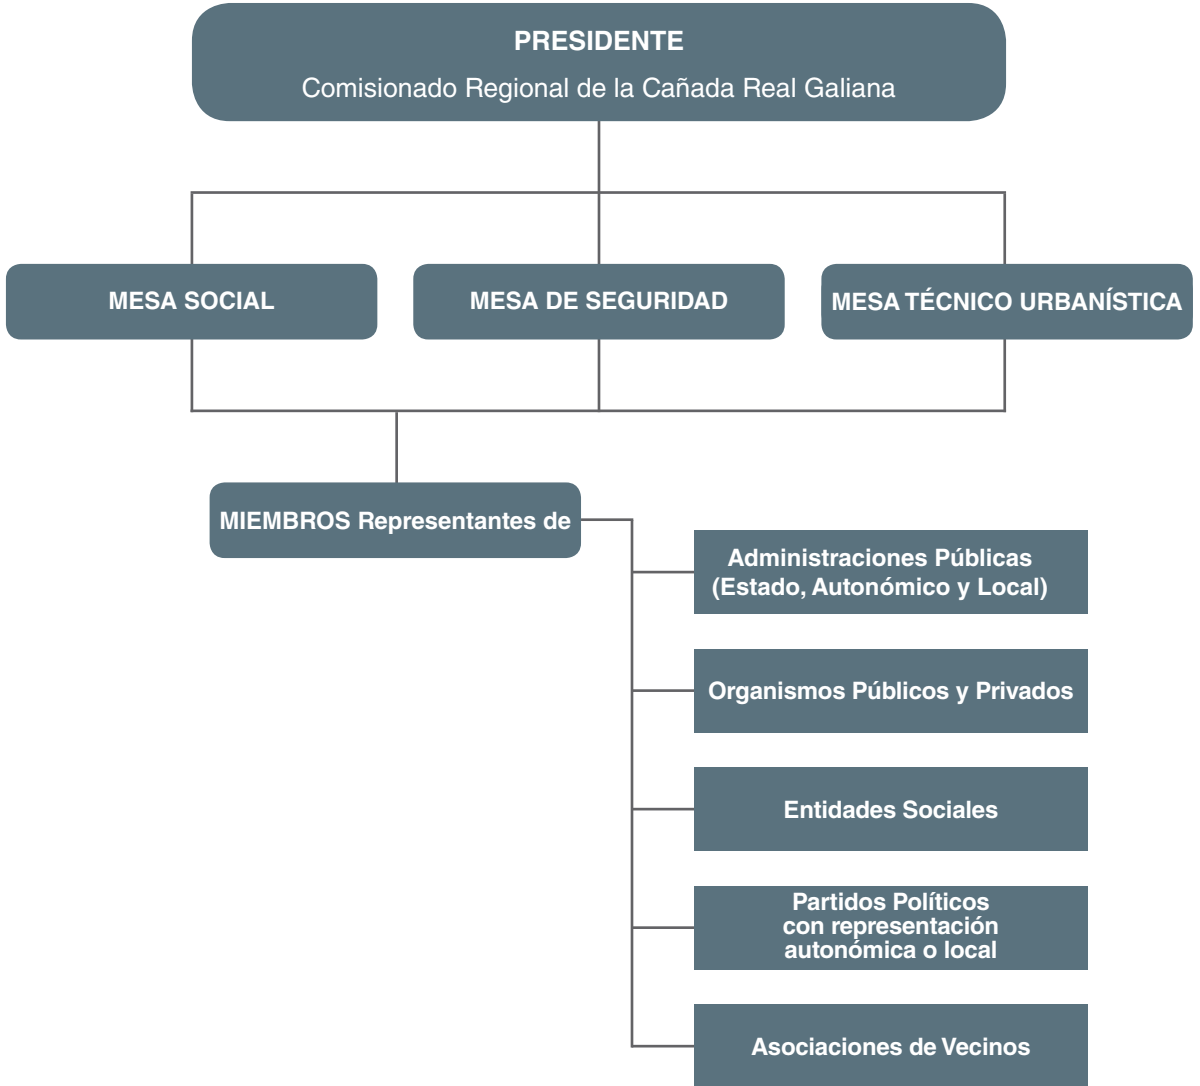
PRESIDENTE
Comisionado Regional de la Cañada Real Galiana

MESA SOCIAL

MESA DE SEGURIDAD

MESA TÉCNICO URBANÍSTICA

MIEMBROS Representantes de

Administraciones Públicas (Estado, Autonómico y Local)

Organismos Públicos y Privados

Entidades Sociales

Partidos Políticos con representación autonómica o local

Asociaciones de Vecinos